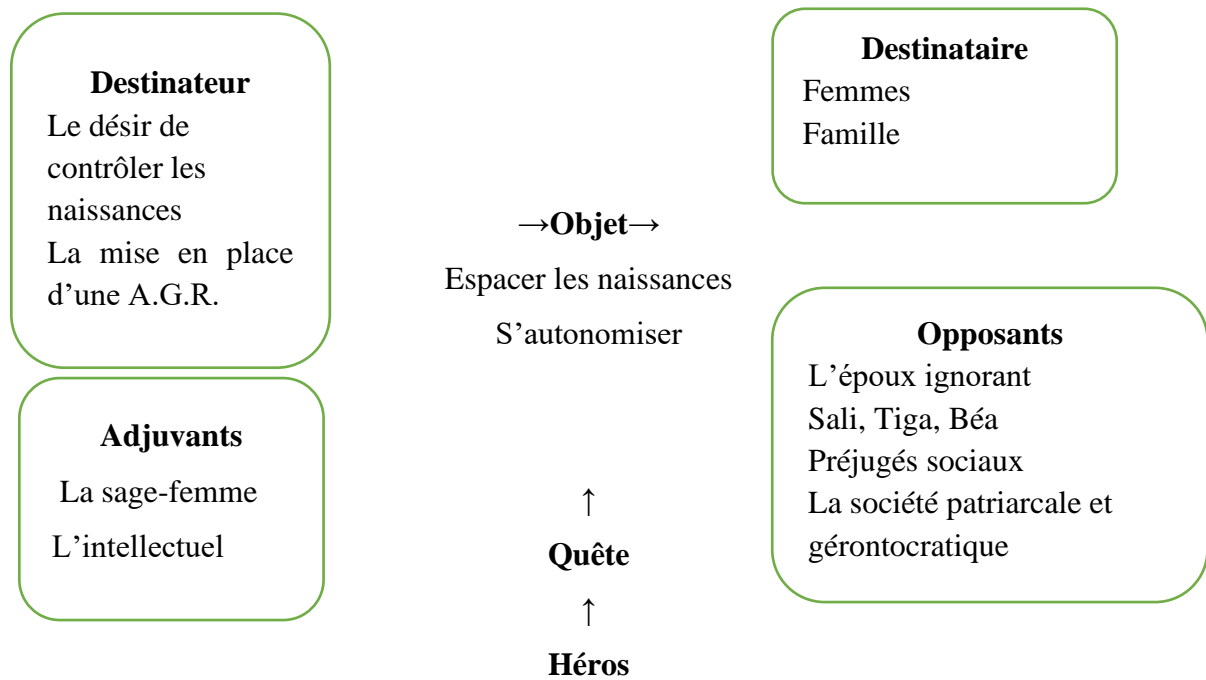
Destinateur
Le désir de contrôler les naissances
La mise en place d'une A.G.R.

Destinataire
Femmes
Famille

→Objet→
Espacer les naissances
S'autonomiser

Adjuvants
La sage-femme
L'intellectuel

Opposants
L'époux ignorant
Sali, Tiga, Béa
Préjugés sociaux
La société patriarcale et gérontocratique

↑
Quête
↑
Héros